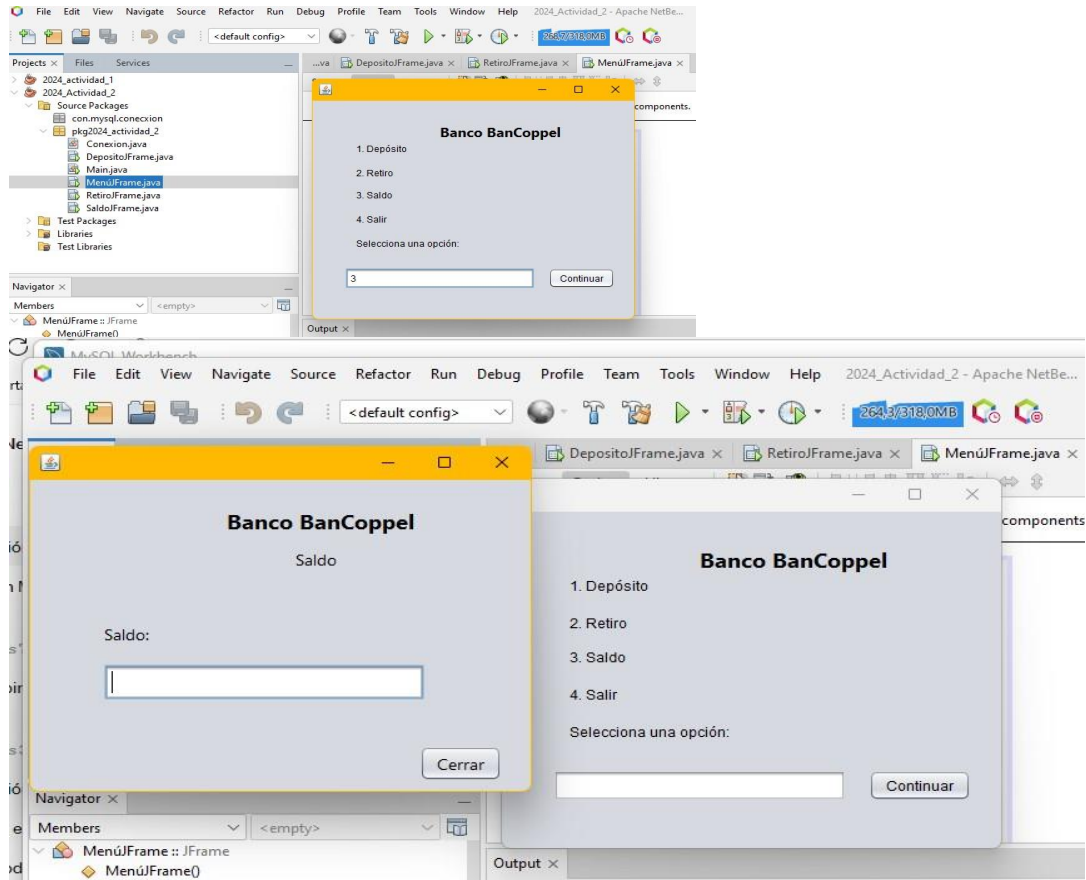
File Edit View Navigate Source Refactor Run Debug Profile Team Tools Window Help 2024_Actividad_2 - Apache NetBe...

<default config>

266,7/318,0MB

Projects × Files Services

2024_actividad_1
2024_Actividad_2
Source Packages
con.mysql.conexcion
pkg2024_actividad_2
Conexion.java
DepositoJFrame.java
Main.java
MenúJFrame.java
RetiroJFrame.java
SaldoJFrame.java
Test Packages
Libraries
Test Libraries

...va DepositoJFrame.java × RetiroJFrame.java × MenúJFrame.java ×

components.

Banco BanCoppel
1. Depósito
2. Retiro
3. Saldo
4. Salir
Selecciona una opción:
3
Continuar

Navigator ×
Members <empty>
MenúJFrame :: JFrame
MenúJFrame()

Output ×

MySQL Workbench

File Edit View Navigate Source Refactor Run Debug Profile Team Tools Window Help 2024_Actividad_2 - Apache NetBe...

<default config>

264,3/318,0MB

DepositoJFrame.java × RetiroJFrame.java × MenúJFrame.java ×

Banco BanCoppel
Saldo
Saldo:
Cerrar

components

Banco BanCoppel
1. Depósito
2. Retiro
3. Saldo
4. Salir
Selecciona una opción:
Continuar

Navigator ×
Members <empty>
MenúJFrame :: JFrame
MenúJFrame()

Output ×